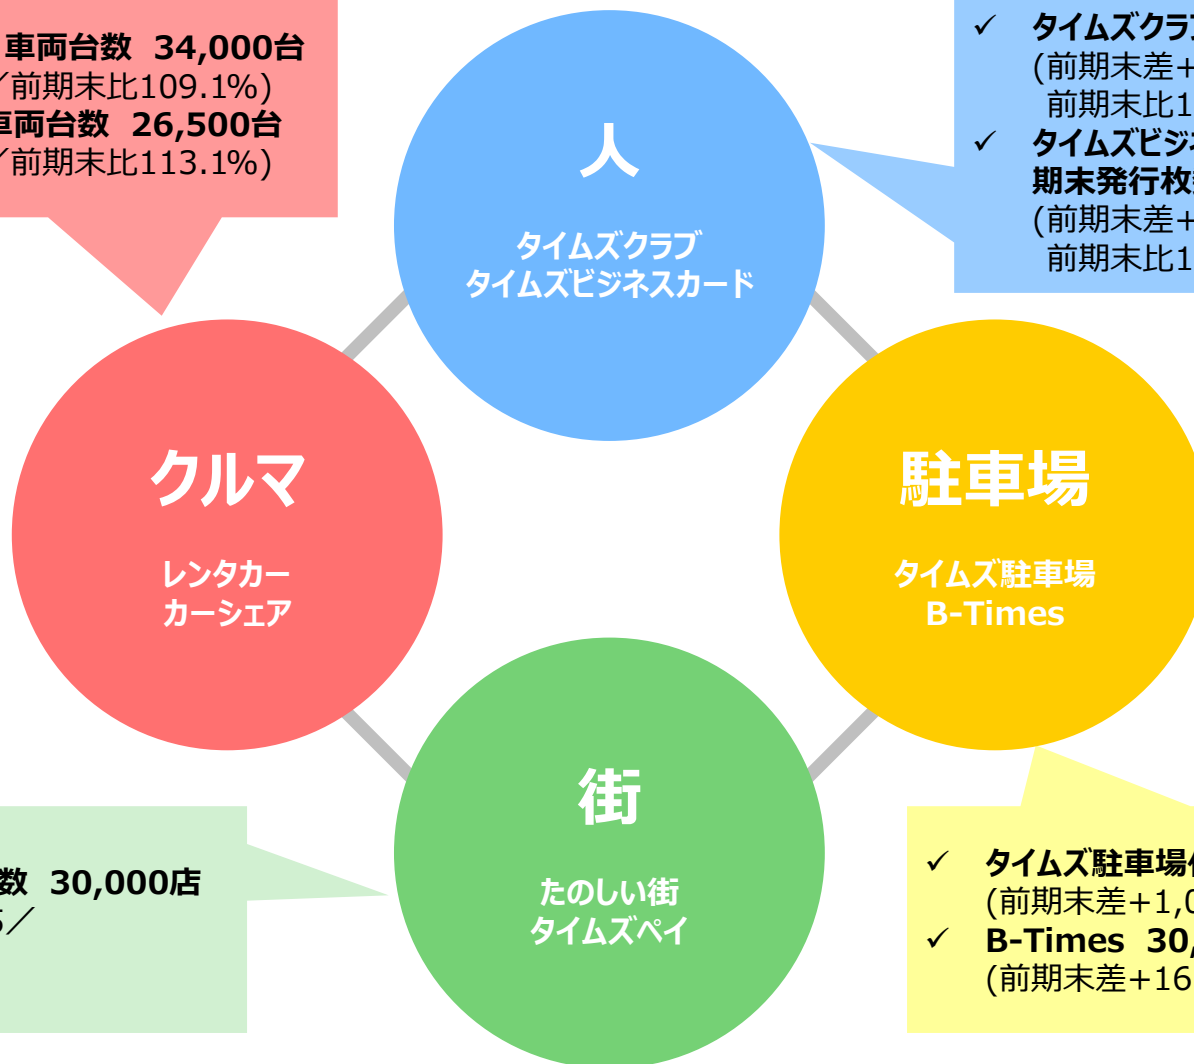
車両台数 34,000台
／前期末比109.1%)
車両台数 26,500台
／前期末比113.1%)

✓ タイムズクラブ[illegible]
(前期末差+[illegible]
前期末比1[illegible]
✓ タイムズビジネ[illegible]
期末発行枚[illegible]
(前期末差+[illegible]
前期末比1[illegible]

人
タイムズクラブ
タイムズビジネスカード

クルマ
レンタカー
カーシェア

駐車場
タイムズ駐車場
B-Times

街
たのしい街
タイムズペイ

数 30,000店
5／

✓ タイムズ駐車場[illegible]
(前期末差+1,0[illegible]
✓ B-Times 30,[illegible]
(前期末差+16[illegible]